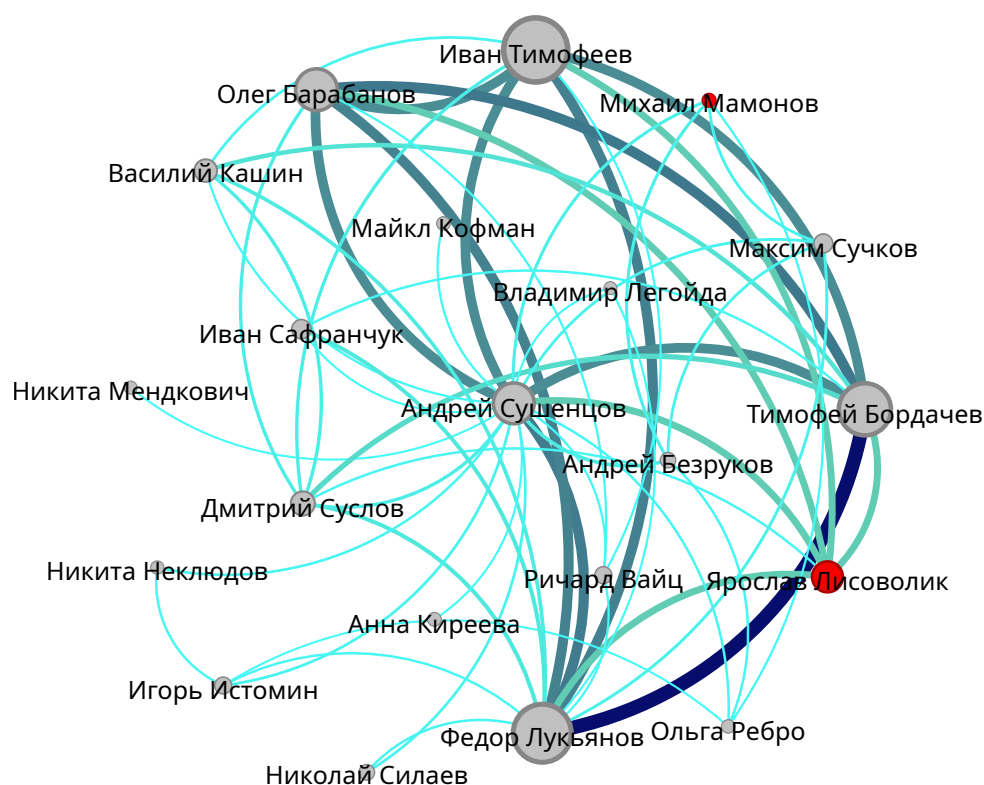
Иван Тимофеев
Олег Барабанов
Михаил Мамонов
Василий Кашин
Майкл Кофман
Максим Сучков
Владимир Легойда
Иван Сафранчук
Никита Мендкович
Андрей Сушенцов
Тимофей Бордачев
Андрей Безруков
Дмитрий Суслов
Никита Неклюдов
Ричард Вайц
Ярослав Лисоволик
Анна Киреева
Игорь Истомин
Ольга Ребро
Федор Лукьянов
Николай Силаев